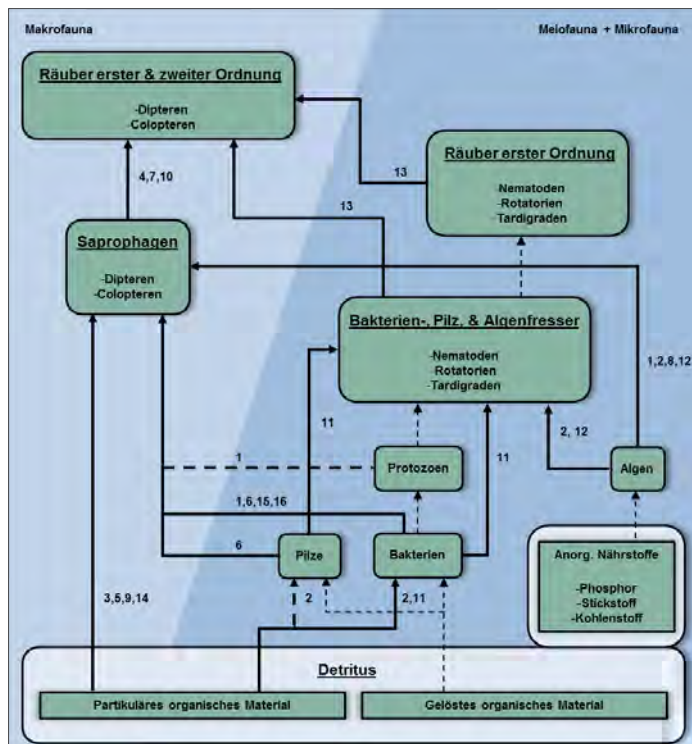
Makrofauna

Meiofauna + Mikrofauna

Räuber erster & zweiter Ordnung

-Dipteren
-Colopteren

4,7,10

13

Räuber erster Ordnung

-Nematoden
-Rotatorien
-Tardigraden

13

Saprophagen

-Dipteren
-Colopteren

Bakterien-, Pilz, & Algenfresser

-Nematoden
-Rotatorien
-Tardigraden

1,2,8,12

11

2, 12

1

Protozoen

11

Algen

1,6,15,16

6

Pilze

Bakterien

Anorg. Nährstoffe

-Phosphor
-Stickstoff
-Kohlenstoff

3,5,9,14

2

2,11

Detritus

Partikuläres organisches Material

Gelöstes organisches Material